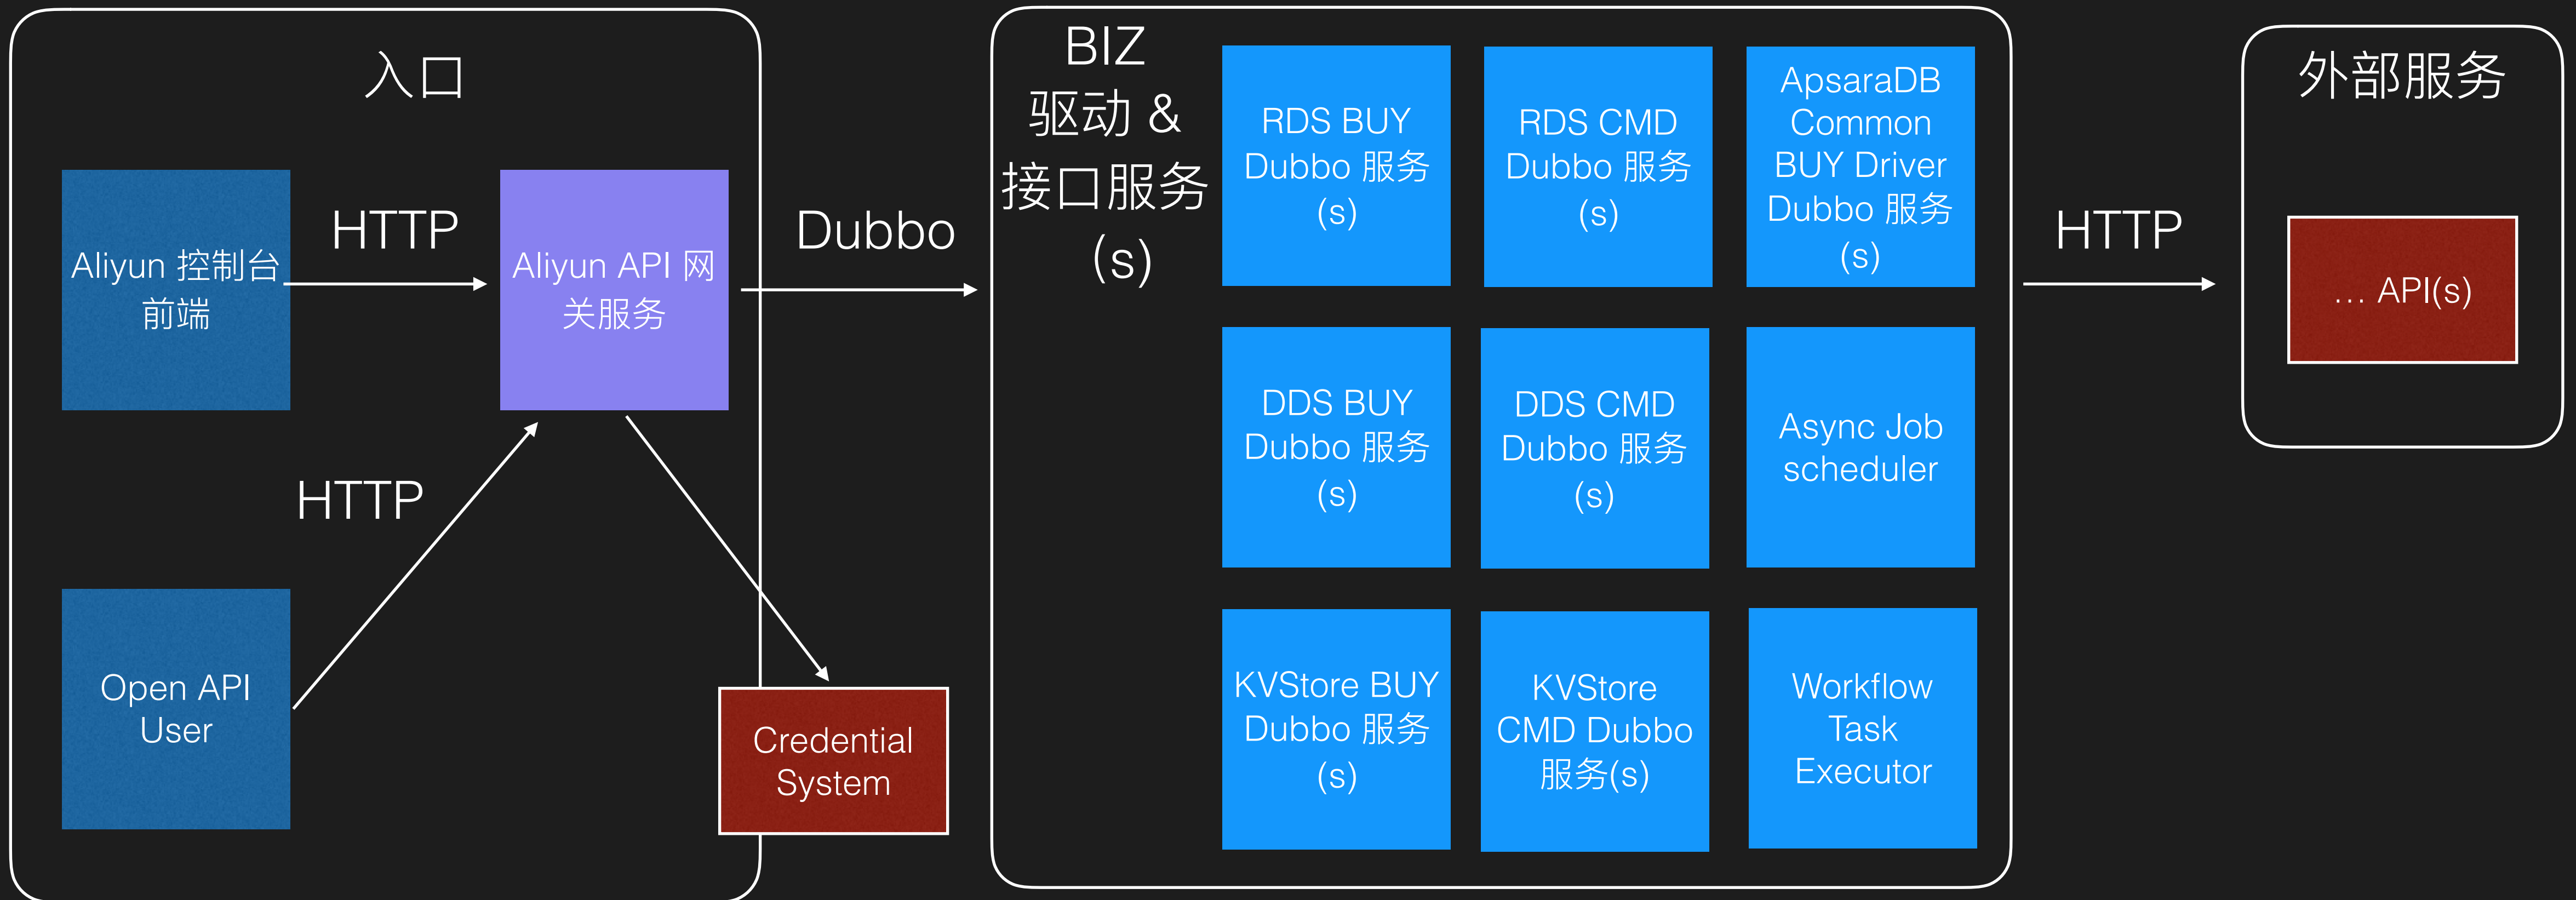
入口

Aliyun 控制台前端

HTTP

Aliyun API 网关服务

HTTP

Open API User

Credential System

Dubbo

BIZ 驱动 & 接口服务 (s)

RDS BUY Dubbo 服务 (s)

RDS CMD Dubbo 服务 (s)

ApsaraDB Common BUY Driver Dubbo 服务 (s)

DDS BUY Dubbo 服务 (s)

DDS CMD Dubbo 服务 (s)

Async Job scheduler

KVStore BUY Dubbo 服务 (s)

KVStore CMD Dubbo 服务(s)

Workflow Task Executor

HTTP

外部服务

... API(s)